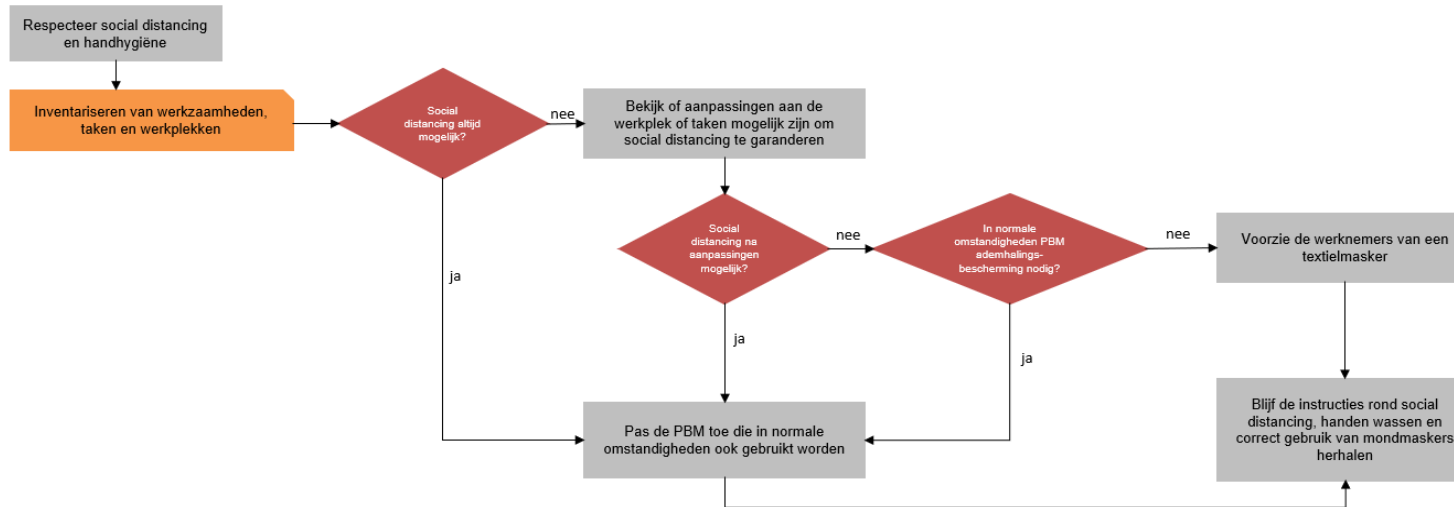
Respecteer social distancing en handhygiëne

Inventariseren van werkzaamheden, taken en werkplekken

Social distancing altijd mogelijk?

nee

Bekijk of aanpassingen aan de werkplek of taken mogelijk zijn om social distancing te garanderen

ja

Social distancing na aanpassingen mogelijk?

nee

In normale omstandigheden PBM ademhalingsbescherming nodig?

nee

Voorzie de werknemers van een textielmasker

ja

ja

Pas de PBM toe die in normale omstandigheden ook gebruikt worden

Blijf de instructies rond social distancing, handen wassen en correct gebruik van mondmaskers herhalen